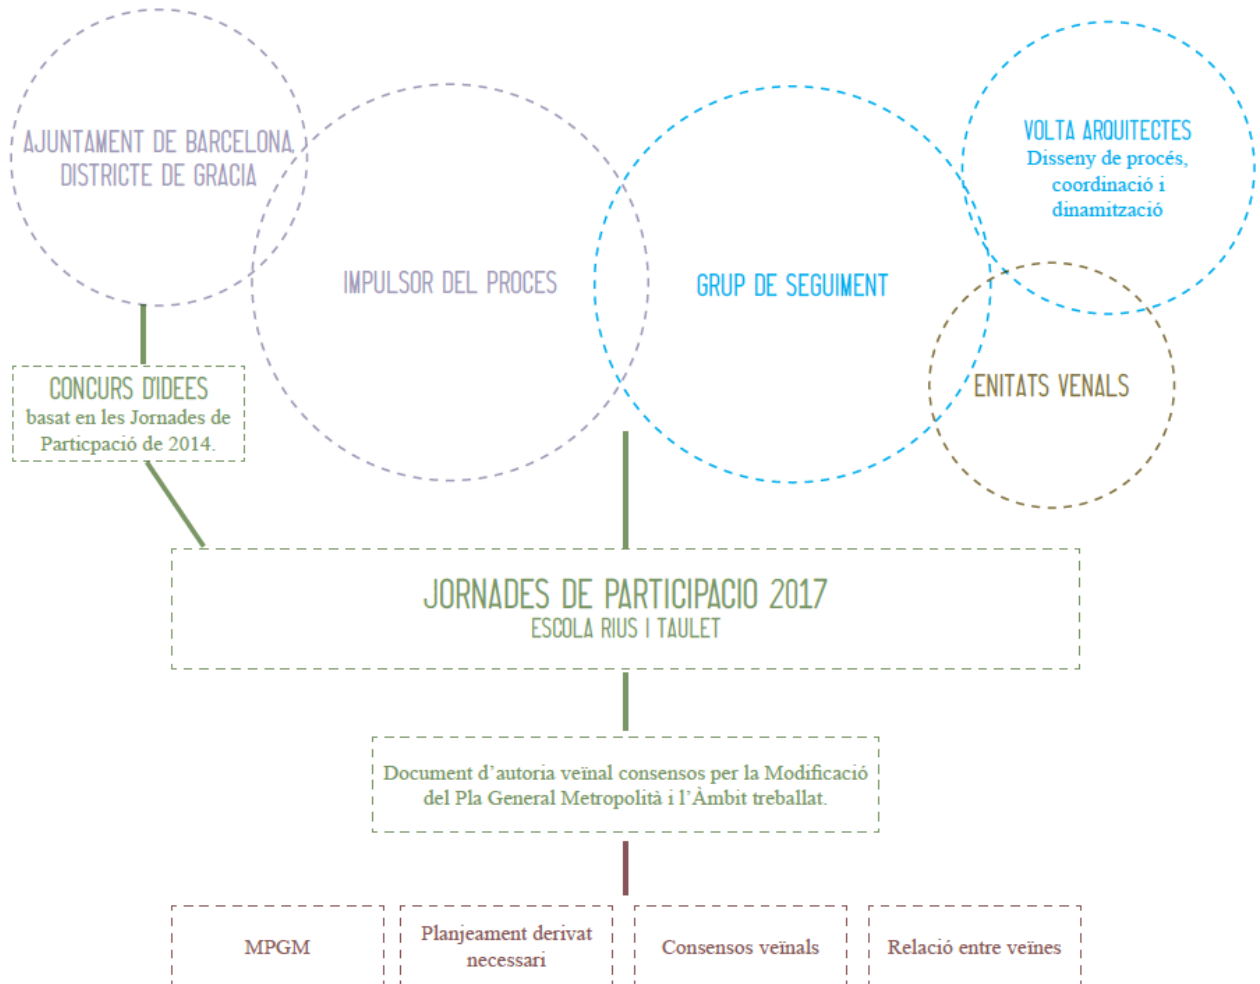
AJUNTAMENT DE BARCELONA
DISTRICTE DE GRACIA

IMPULSOR DEL PROCES

GRUP DE SEGUIMENT

VOLTA ARQUITECTES
Disseny de procés, coordinació i dinamització

ENITATS VENALS

CONCURS D'IDEES
basat en les Jornades de Particpació de 2014.

JORNADES DE PARTICIPACIO 2017
ESCOLA RIUS I TAULET

Document d'autoria veïnal consensos per la Modificació del Pla General Metropolità i l'Àmbit treballat.

MPGM

Planjeament derivat necessari

Consensos veïnals

Relació entre veïnes